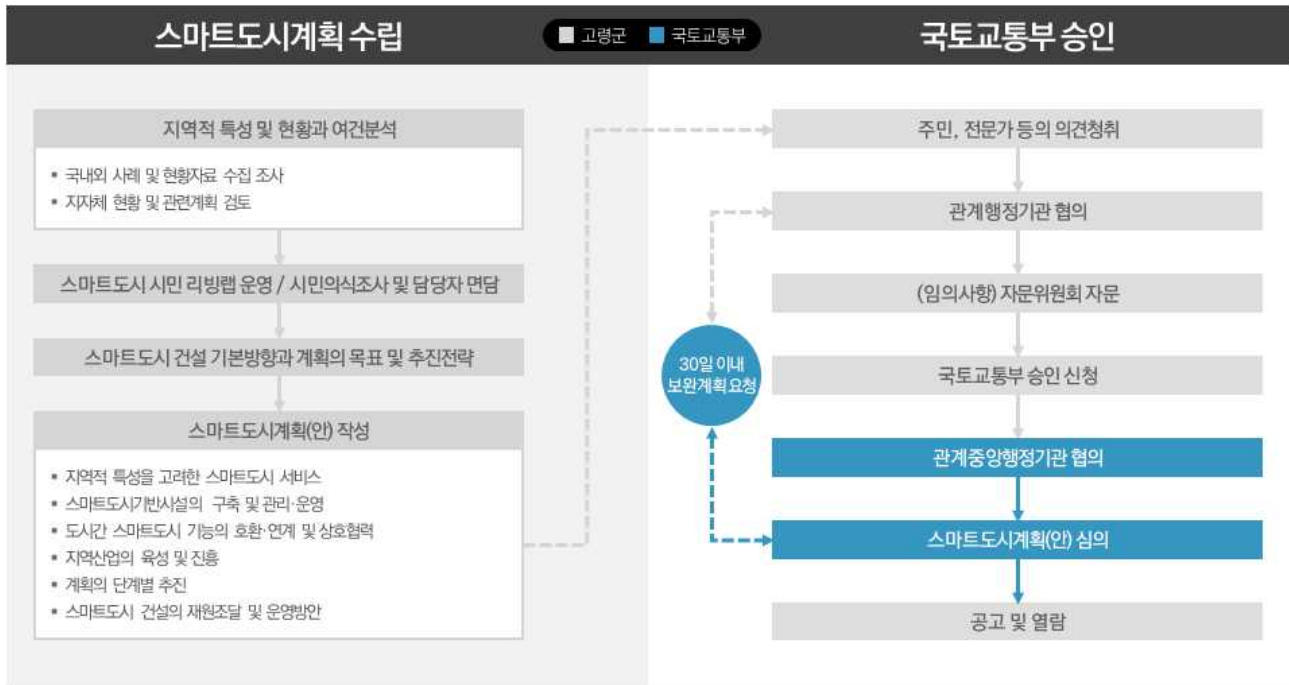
스마트도시계획 수립

■ 고령군 ■ 국토교통부

국토교통부 승인

지역적 특성 및 현황과 여건분석

- 국내외 사례 및 현황자료 수집 조사
- 지자체 현황 및 관련계획 검토

스마트도시 시민 리빙랩 운영 / 시민의식조사 및 담당자 면담

스마트도시 건설 기본방향과 계획의 목표 및 추진전략

스마트도시계획(안) 작성

- 지역적 특성을 고려한 스마트도시 서비스
- 스마트도시기반시설의 구축 및 관리·운영
- 도시간 스마트도시 기능의 호환·연계 및 상호협력
- 지역산업의 육성 및 진흥
- 계획의 단계별 추진
- 스마트도시 건설의 재원조달 및 운영방안

주민, 전문가 등의 의견청취

관계행정기관 협의

(임의사항) 자문위원회 자문

30일 이내 보완계획요청

국토교통부 승인 신청

관계중앙행정기관 협의

스마트도시계획(안) 심의

공고 및 열람